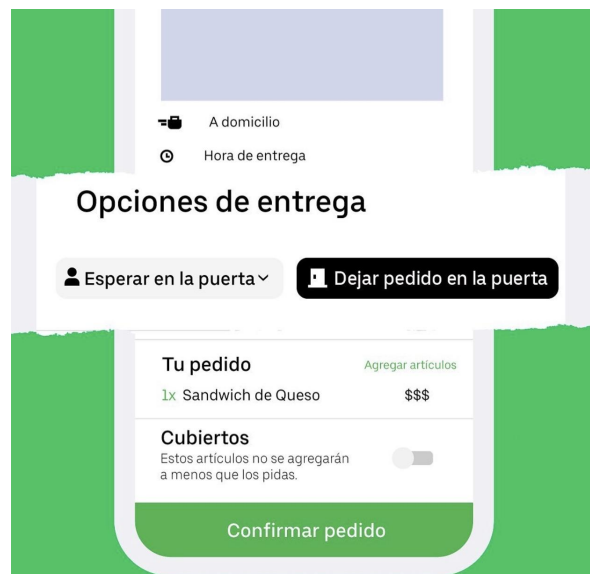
A domicilio

Hora de entrega

Opciones de entrega

Esperar en la puerta

Dejar pedido en la puerta

Tu pedido

Agregar artículos

1x Sandwich de Queso $$$

Cubiertos

Estos artículos no se agregarán a menos que los pidas.

Confirmar pedido